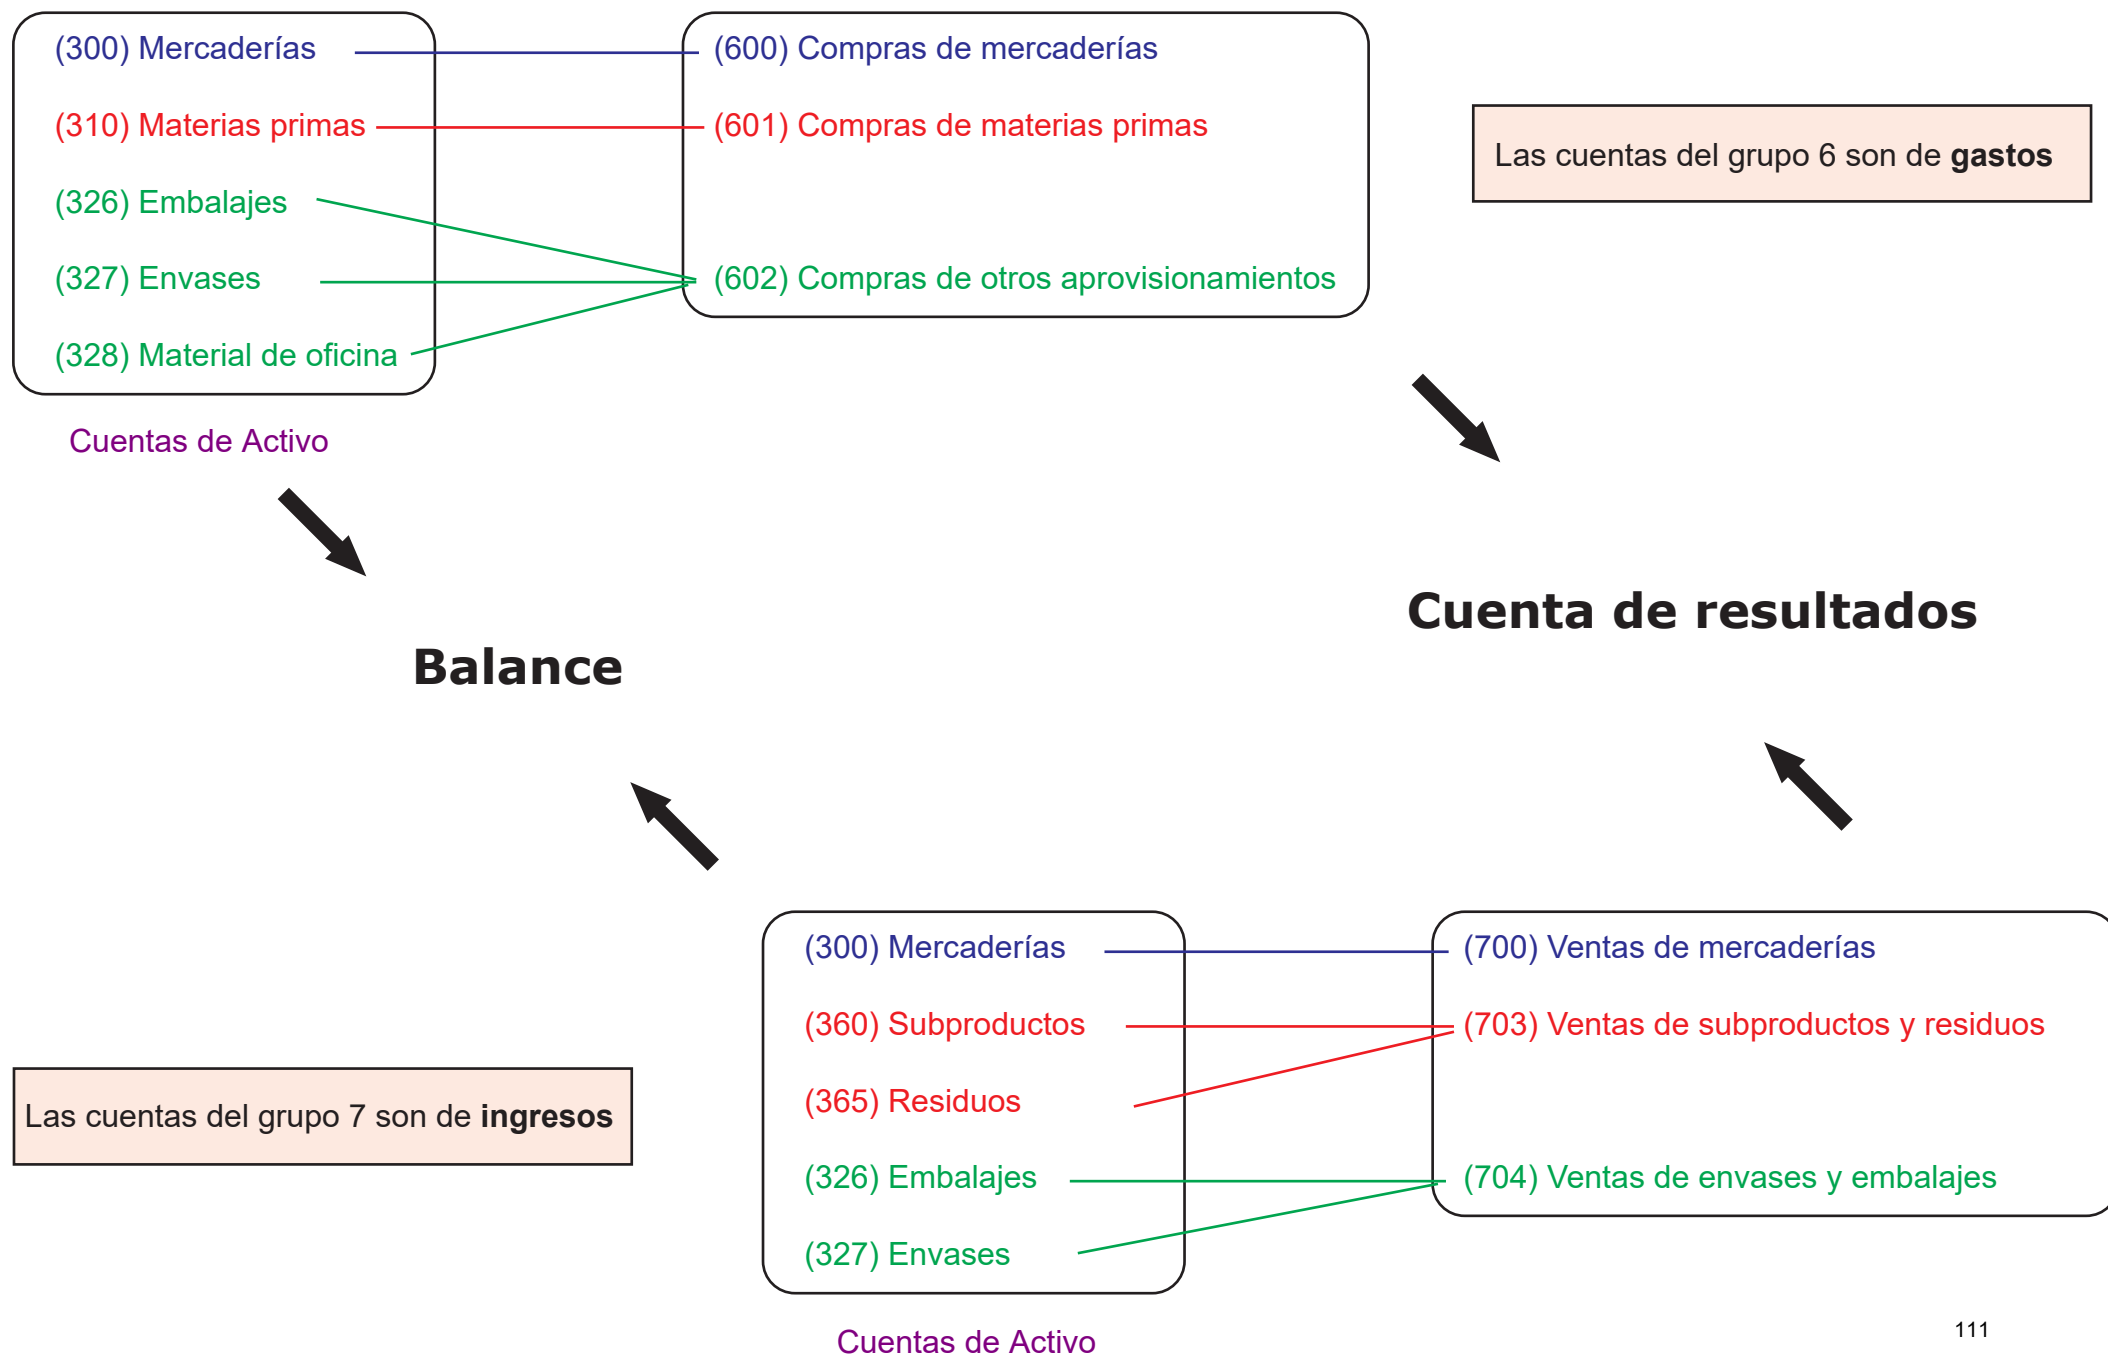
(300) Mercaderías
(310) Materias primas
(326) Embalajes
(327) Envases
(328) Material de oficina

(600) Compras de mercaderías
(601) Compras de materias primas
(602) Compras de otros aprovisionamientos

Las cuentas del grupo 6 son de **gastos**

Cuentas de Activo

**Cuenta de resultados**

**Balance**

(300) Mercaderías
(360) Subproductos
(365) Residuos
(326) Embalajes
(327) Envases

(700) Ventas de mercaderías
(703) Ventas de subproductos y residuos
(704) Ventas de envases y embalajes

Las cuentas del grupo 7 son de **ingresos**

Cuentas de Activo

111